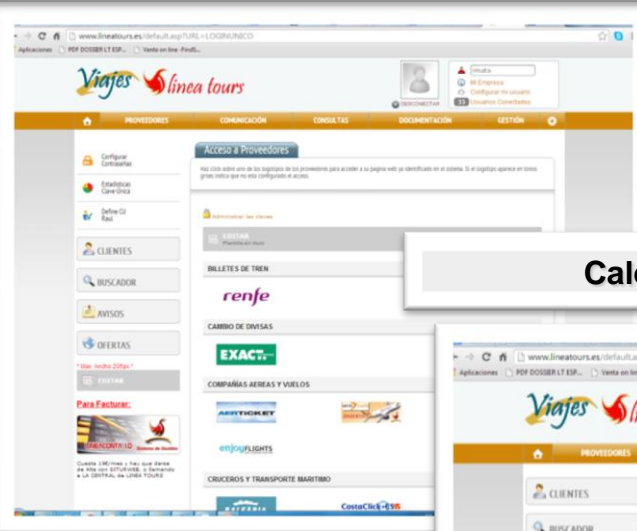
www.lineatours.es/default.asp?URL=LOGINUNICO

Aplicaciones PDF DOSSIER LT ESP... Venta on line -FindS...

Viajes línea tours

Inicio
Mi Empresa
Configurar mi usuario
33 Usuarios Conectados
DESCONECTAR

PROVEEDORES COMUNICACIÓN CONSULTAS DOCUMENTACIÓN GESTIÓN

Configurar Contraseñas
Estadísticas Clave-Única
Define CU Rau

CLIENTES
BUSCADOR
AVISOS
OFERTAS
* Max. ancho 200px *
CESTAR

Para Facturar:

Cuesta 19€/mes y hay que darse de Alta con SITURAWEB, o llamando a LA CENTRAL de LINEA TOURS

Acceso a Proveedores

Haz click sobre uno de los logotipos de los proveedores para acceder a su página web ya identificado en el sistema. Si el logotipo aparece en tonos grises indica que no está configurado el acceso.

Administrar las claves

COSTAR
Plantilla en línea

BILLETES DE TREN
renfe

CAMBIO DE DIVISAS
EXACT

COMPAÑIAS AEREAS Y VUELOS
AIRTICKET
enjoyFLIGHTS

CRUCEROS Y TRANSPORTE MARITIMO
BALEARIA
CostaClick

Calc

www.lineatours.es/default.a
Aplicaciones PDF DOSSIER LT ESP... Venta on lin
Viajes
PROVEEDORES
CLIENTES
BUSCADOR